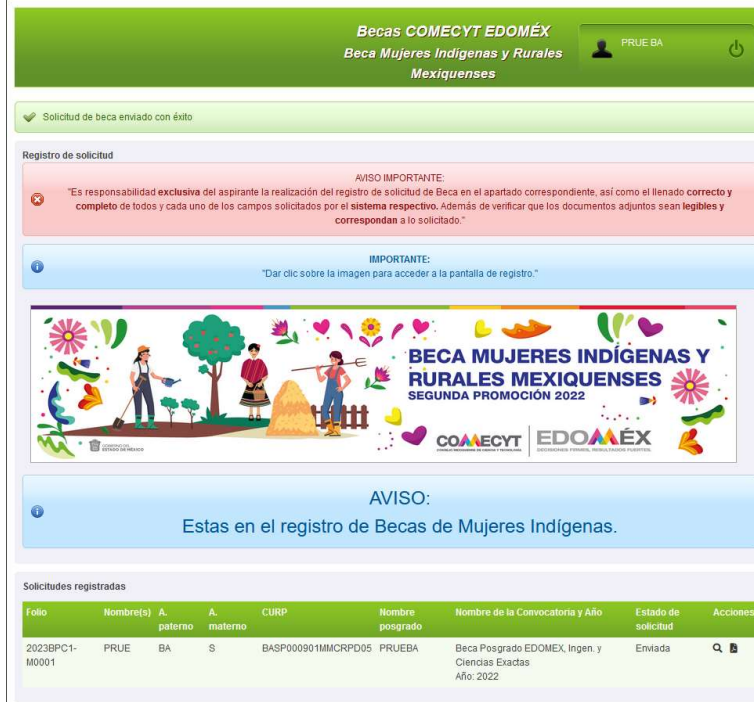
Becas COMECYT EDOMÉX
Beca Mujeres Indígenas y Rurales Mexiquenses

PRUE BA

Solicitud de beca enviado con éxito

Registro de solicitud

AVISO IMPORTANTE:
"Es responsabilidad exclusiva del aspirante la realización del registro de solicitud de Beca en el apartado correspondiente, así como el llenado correcto y completo de todos y cada uno de los campos solicitados por el sistema respectivo. Además de verificar que los documentos adjuntos sean legibles y correspondan a lo solicitado."

IMPORTANTE:
"Dar clic sobre la imagen para acceder a la pantalla de registro."

BECA MUJERES INDÍGENAS Y RURALES MEXIQUENSES
SEGUNDA PROMOCIÓN 2022

GOBIERNO DEL ESTADO DE MÉXICO
COMECYT
EDOMÉX

AVISO:
Estas en el registro de Becas de Mujeres Indígenas.

Solicitudes registradas

| Folio | Nombre(s) | A. paterno | A. materno | CURP | Nombre posgrado | Nombre de la Convocatoria y Año | Estado de solicitud | Acciones |
|---|---|---|---|---|---|---|---|---|
| 2023BPC1-M0001 | PRUE | BA | S | BASP000901MMCRPD05 | PRUEBA | Beca Posgrado EDOMEX, Ingen. y Ciencias Exactas Año: 2022 | Enviada | |